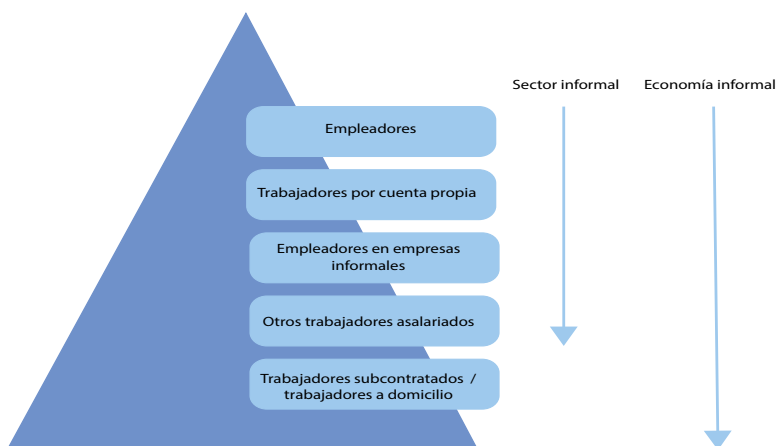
Sector informal

Economía informal

Empleadores

Trabajadores por cuenta propia

Empleadores en empresas informales

Otros trabajadores asalariados

Trabajadores subcontratados / trabajadores a domicilio